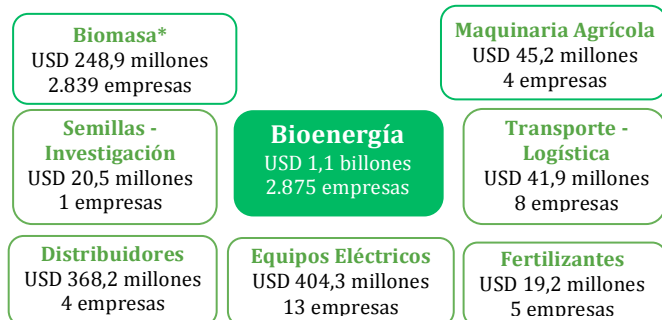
Biomasa*
USD 248,9 millones
2.839 empresas

Maquinaria Agrícola
USD 45,2 millones
4 empresas

Semillas - Investigación
USD 20,5 millones
1 empresas

Bioenergía
USD 1,1 billones
2.875 empresas

Transporte - Logística
USD 41,9 millones
8 empresas

Distribuidores
USD 368,2 millones
4 empresas

Equipos Eléctricos
USD 404,3 millones
13 empresas

Fertilizantes
USD 19,2 millones
5 empresas